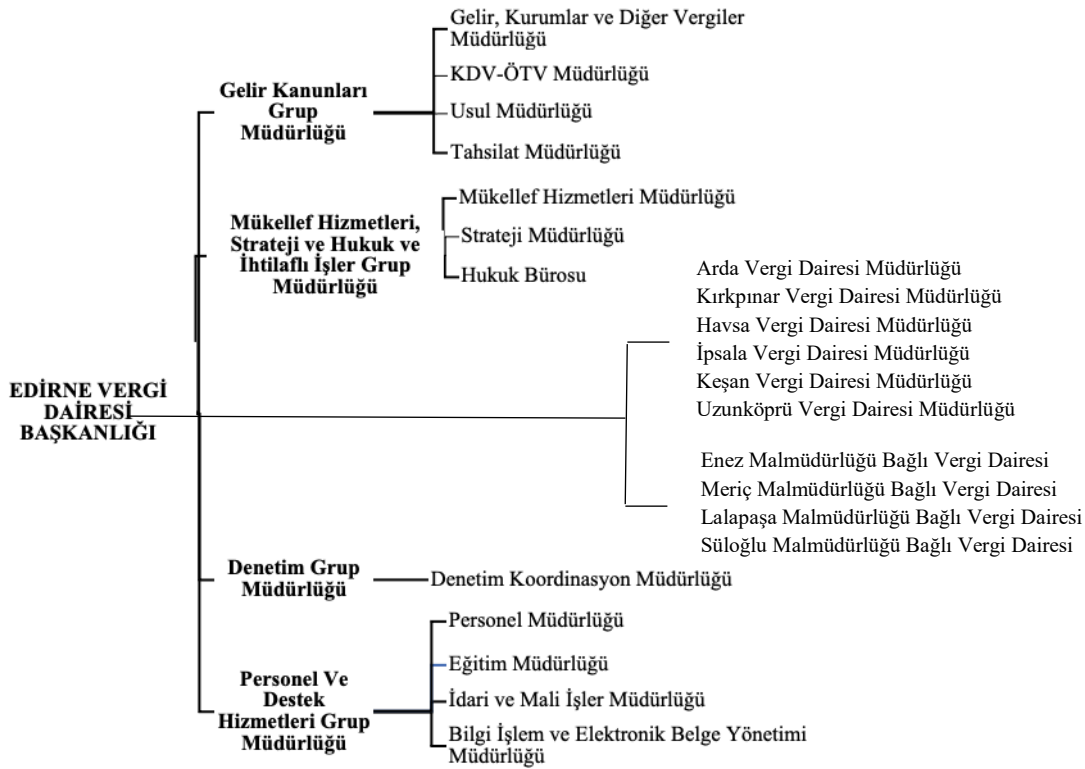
EDİRNE VERGİ DAİRESİ BAŞKANLIĞI

Gelir Kanunları Grup Müdürlüğü

Gelir, Kurumlar ve Diğer Vergiler Müdürlüğü

KDV-ÖTV Müdürlüğü

Usul Müdürlüğü

Tahsilat Müdürlüğü

Mükellef Hizmetleri, Strateji ve Hukuk ve İhtilaflı İşler Grup Müdürlüğü

Mükellef Hizmetleri Müdürlüğü

Strateji Müdürlüğü

Hukuk Bürosu

Arda Vergi Dairesi Müdürlüğü
Kırkpınar Vergi Dairesi Müdürlüğü
Havsa Vergi Dairesi Müdürlüğü
İpsala Vergi Dairesi Müdürlüğü
Keşan Vergi Dairesi Müdürlüğü
Uzunköprü Vergi Dairesi Müdürlüğü

Enez Malmüdürlüğü Bağlı Vergi Dairesi
Meriç Malmüdürlüğü Bağlı Vergi Dairesi
Lalapaşa Malmüdürlüğü Bağlı Vergi Dairesi
Süloğlu Malmüdürlüğü Bağlı Vergi Dairesi

Denetim Grup Müdürlüğü

Denetim Koordinasyon Müdürlüğü

Personel Ve Destek Hizmetleri Grup Müdürlüğü

Personel Müdürlüğü

Eğitim Müdürlüğü

İdari ve Mali İşler Müdürlüğü

Bilgi İşlem ve Elektronik Belge Yönetimi Müdürlüğü